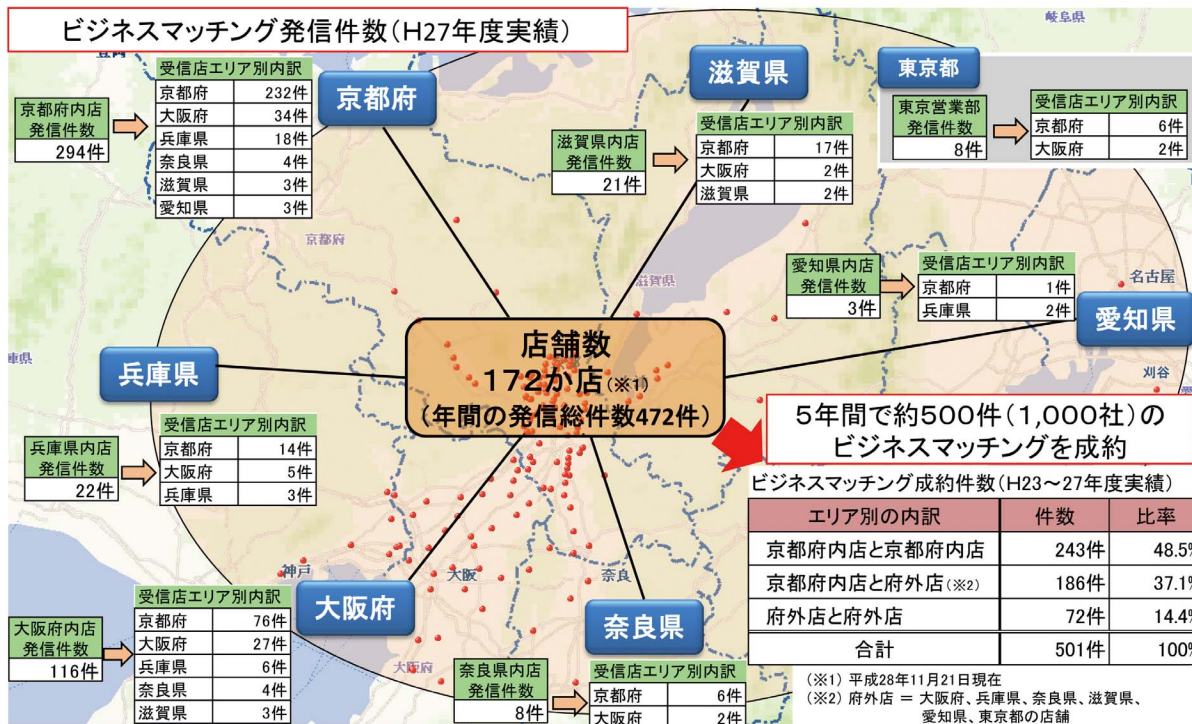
ビジネスマッチング発信件数（H27年度実績）

岐阜県

京都府

京都府内店
発信件数
294件

| 受信店エリア別内訳 | |
|---|---|
| 京都府 | 232件 |
| 大阪府 | 34件 |
| 兵庫県 | 18件 |
| 奈良県 | 4件 |
| 滋賀県 | 3件 |
| 愛知県 | 3件 |

滋賀県

滋賀県内店
発信件数
21件

| 受信店エリア別内訳 | |
|---|---|
| 京都府 | 17件 |
| 大阪府 | 2件 |
| 滋賀県 | 2件 |

東京都

東京営業部
発信件数
8件

| 受信店エリア別内訳 | |
|---|---|
| 京都府 | 6件 |
| 大阪府 | 2件 |

京都府

滋賀県

名古屋

愛知県内店
発信件数
3件

| 受信店エリア別内訳 | |
|---|---|
| 京都府 | 1件 |
| 兵庫県 | 2件 |

愛知県

刈谷

庫県

店舗数
172か店（※1）
（年間の発信総件数472件）

兵庫県

兵庫県内店
発信件数
22件

| 受信店エリア別内訳 | |
|---|---|
| 京都府 | 14件 |
| 大阪府 | 5件 |
| 兵庫県 | 3件 |

5年間で約500件（1,000社）の
ビジネスマッチングを成約

ビジネスマッチング成約件数（H23～27年度実績）

| エリア別の内訳 | 件数 | 比率 |
|---|---|---|
| 京都府内店と京都府内店 | 243件 | 48.5% |
| 京都府内店と府外店（※2） | 186件 | 37.1% |
| 府外店と府外店 | 72件 | 14.4% |
| 合計 | 501件 | 100% |

神戸

大阪

奈良

大阪府

大阪府内店
発信件数
116件

| 受信店エリア別内訳 | |
|---|---|
| 京都府 | 76件 |
| 大阪府 | 27件 |
| 兵庫県 | 6件 |
| 奈良県 | 4件 |
| 滋賀県 | 3件 |

大阪府

奈良県

奈良県内店
発信件数
8件

| 受信店エリア別内訳 | |
|---|---|
| 京都府 | 6件 |
| 大阪府 | 2件 |

（※1）平成28年11月21日現在
（※2）府外店 ＝ 大阪府、兵庫県、奈良県、滋賀県、愛知県、東京都の店舗